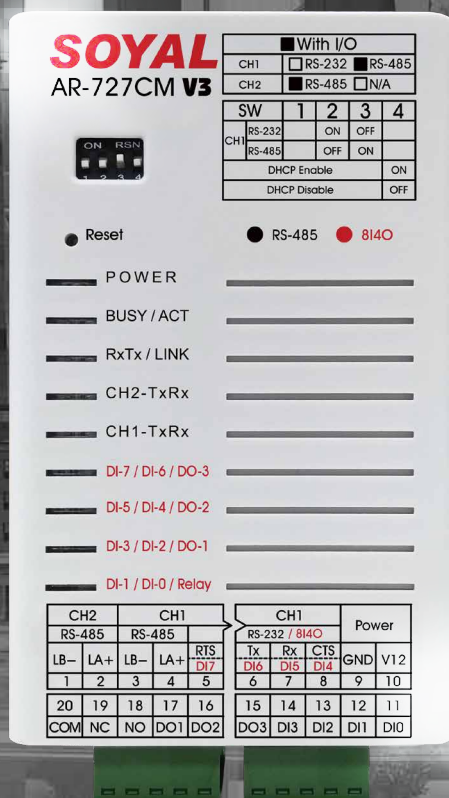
SOYAL
AR-727CM V3

| ■With I/O | | |
|---|---|---|
| CH1 | □RS-232 | ■RS-485 |
| CH2 | ■RS-485 | □N/A |

| SW | | 1 | 2 | 3 | 4 |
|---|---|---|---|---|---|
| CH1 | RS-232 | | ON | OFF | |
| | RS-485 | | OFF | ON | |
| DHCP Enable | | | | | ON |
| DHCP Disable | | | | | OFF |

ON RSN
1 2 3 4

Reset

● RS-485 ● 8140

POWER
BUSY / ACT
RxTx / LINK
CH2-TxRx
CH1-TxRx
DI-7 / DI-6 / DO-3
DI-5 / DI-4 / DO-2
DI-3 / DI-2 / DO-1
DI-1 / DI-0 / Relay

| CH2 | | CH1 | | | CH1 | | | Power | |
|---|---|---|---|---|---|---|---|---|---|
| RS-485 | | RS-485 | | | RS-232 / 8140 | | | | |
| LB– | LA+ | LB– | LA+ | RTS DI7 | Tx DI6 | Rx DI5 | CTS DI4 | GND | V12 |
| 1 | 2 | 3 | 4 | 5 | 6 | 7 | 8 | 9 | 10 |
| 20 | 19 | 18 | 17 | 16 | 15 | 14 | 13 | 12 | 11 |
| COM | NC | NO | DO1 | DO2 | DO3 | DI3 | DI2 | DI1 | DI0 |